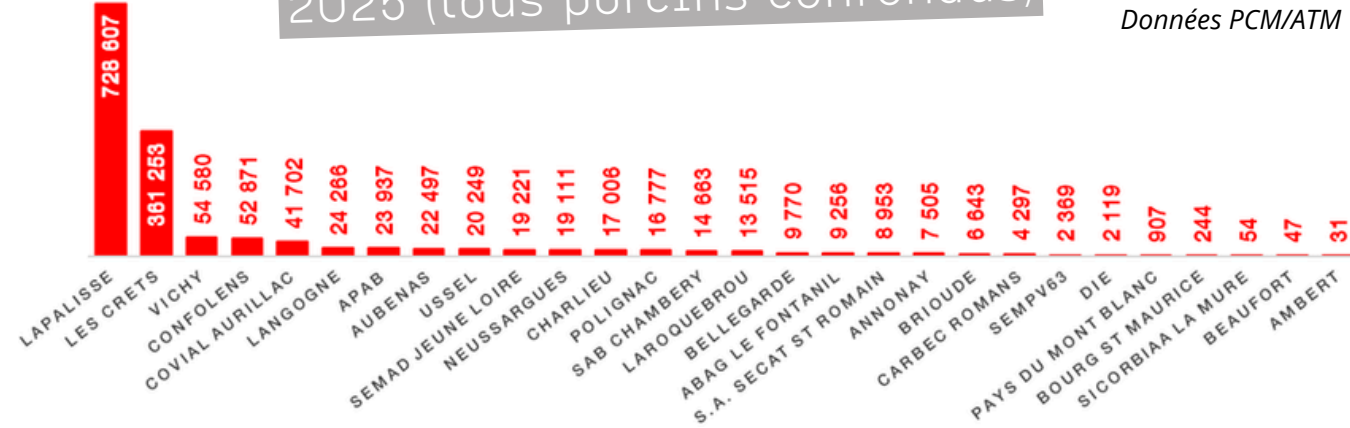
2025 (tous porcins confondus)

Données PCM/ATM

| | |
|---|---|
| LAPALISSE | 728 607 |
| LES CRETS | 361 253 |
| VICHY | 54 580 |
| CONFOLENS | 52 871 |
| COVIAL AURILLAC | 41 702 |
| LANGOGNE | 24 266 |
| APAB | 23 937 |
| AUBENAS | 22 497 |
| USSEL | 20 249 |
| SEMAD JEUNE LOIRE | 19 221 |
| NEUSSARGUES | 19 111 |
| CHARLIEU | 17 006 |
| POLIGNAC | 16 777 |
| SAB CHAMBERY | 14 663 |
| LAROQUEBROU | 13 515 |
| BELLEGARDE | 9 770 |
| ABAG LE FONTANIL | 9 256 |
| S.A. SECAT ST ROMAIN | 8 953 |
| ANNONAY | 7 505 |
| BRIOUDE | 6 643 |
| CARBEC ROMANS | 4 297 |
| SEMPV63 | 2 369 |
| DIE | 2 119 |
| PAYS DU MONT BLANC | 907 |
| BOURG ST MAURICE | 244 |
| SICORBIAA LA MURE | 54 |
| BEAUFORT | 47 |
| AMBERT | 31 |